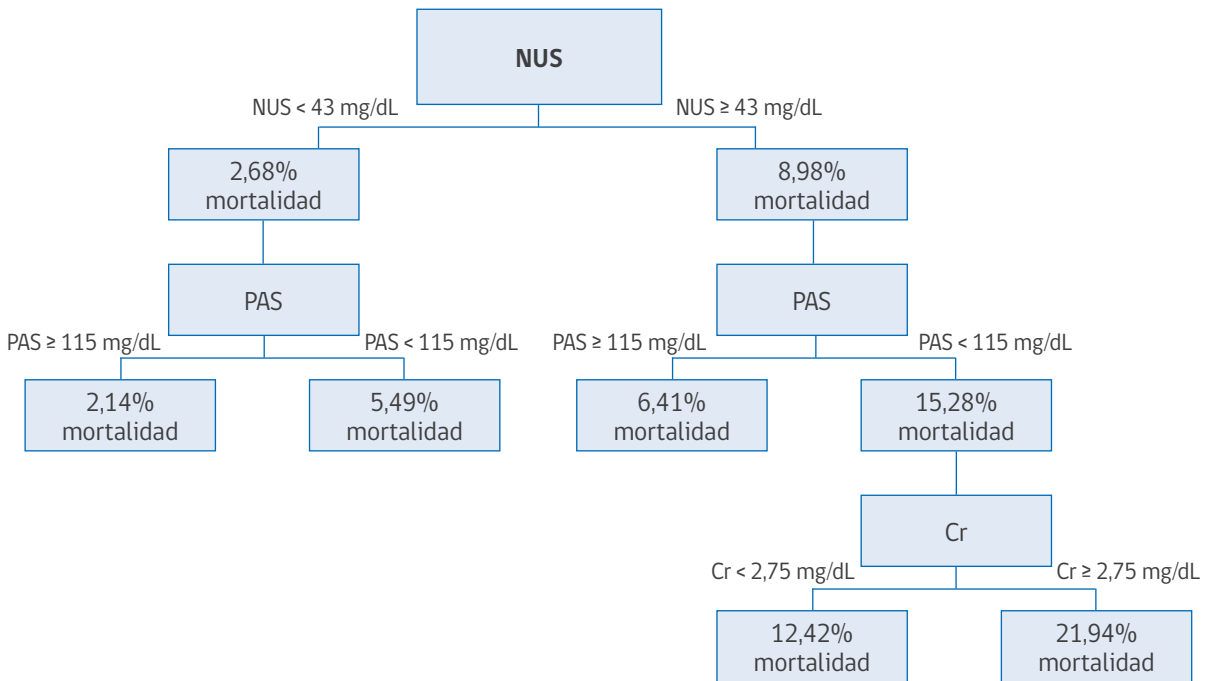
NUS

NUS < 43 mg/dL

NUS ≥ 43 mg/dL

2,68% mortalidad

8,98% mortalidad

PAS

PAS

PAS ≥ 115 mg/dL

PAS < 115 mg/dL

PAS ≥ 115 mg/dL

PAS < 115 mg/dL

2,14% mortalidad

5,49% mortalidad

6,41% mortalidad

15,28% mortalidad

Cr

Cr < 2,75 mg/dL

Cr ≥ 2,75 mg/dL

12,42% mortalidad

21,94% mortalidad